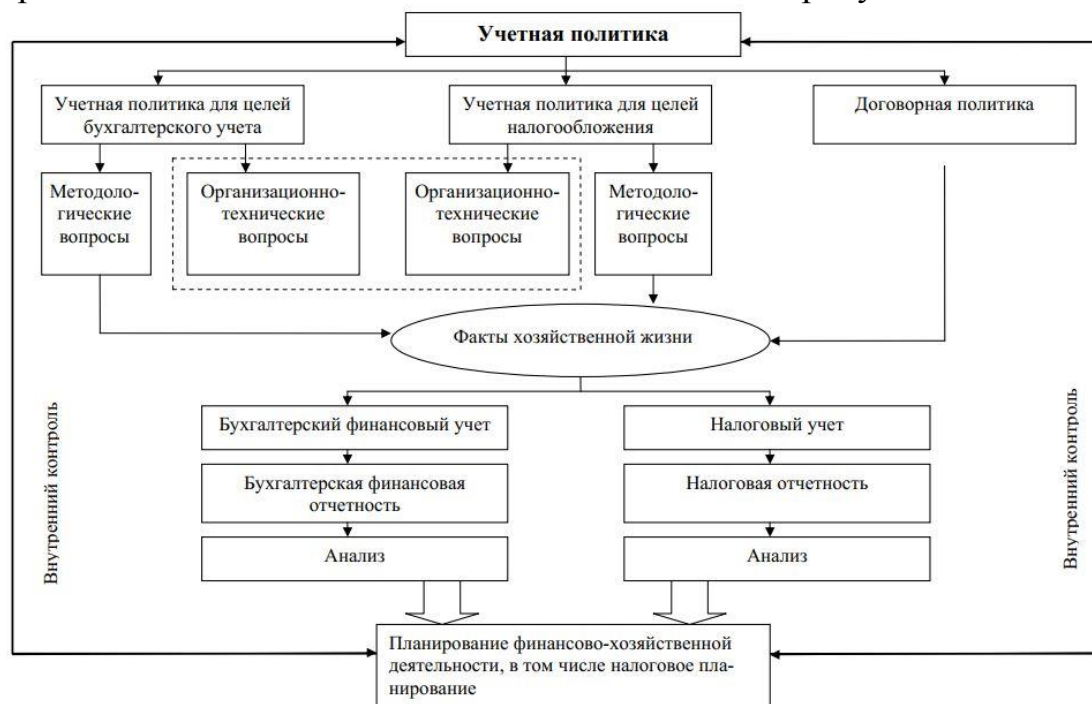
Учетная политика

Учетная политика для целей бухгалтерского учета

Учетная политика для целей налогообложения

Договорная политика

Методологические вопросы

Организационно-технические вопросы

Организационно-технические вопросы

Методологические вопросы

Факты хозяйственной жизни

Внутренний контроль

Бухгалтерский финансовый учет

Бухгалтерская финансовая отчетность

Анализ

Налоговый учет

Налоговая отчетность

Анализ

Внутренний контроль

Планирование финансово-хозяйственной деятельности, в том числе налоговое планирование